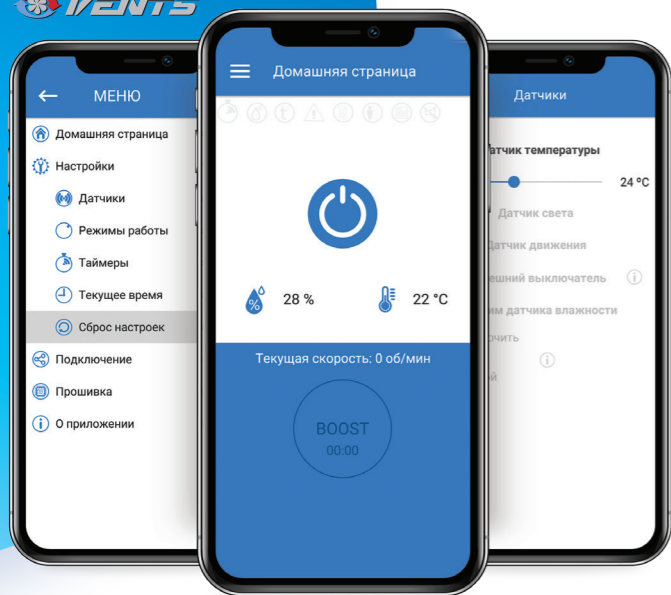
VENTS

МЕНЮ

Домашняя страница
Настройки
Датчики
Режимы работы
Таймеры
Текущее время
Сброс настроек
Подключение
Прошивка
О приложении

Домашняя страница

28 %
22 °C

Текущая скорость: 0 об/мин

BOOST
00:00

Датчики

Датчик температуры
24 °C
Датчик света
Датчик движения
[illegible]ешний выключатель
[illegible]им датчика влажности
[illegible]очить
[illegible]й